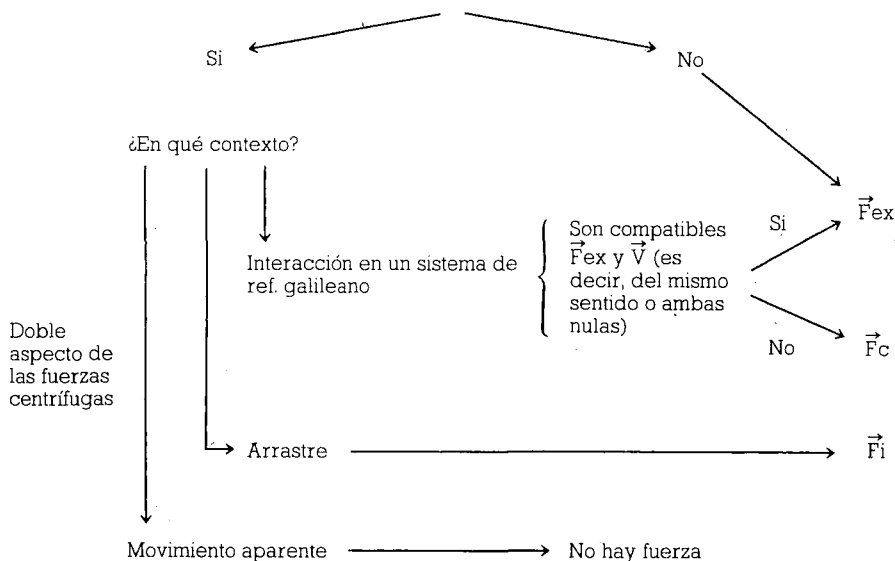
Si

No

¿En qué contexto?

Interacción en un sistema de ref. galileano

Son compatibles $\vec{F}ex$ y $\vec{V}$ (es decir, del mismo sentido o ambas nulas)

Si

No

$\vec{F}ex$

$\vec{F}c$

Doble aspecto de las fuerzas centrífugas

Arrastre

$\vec{F}i$

Movimiento aparente

No hay fuerza